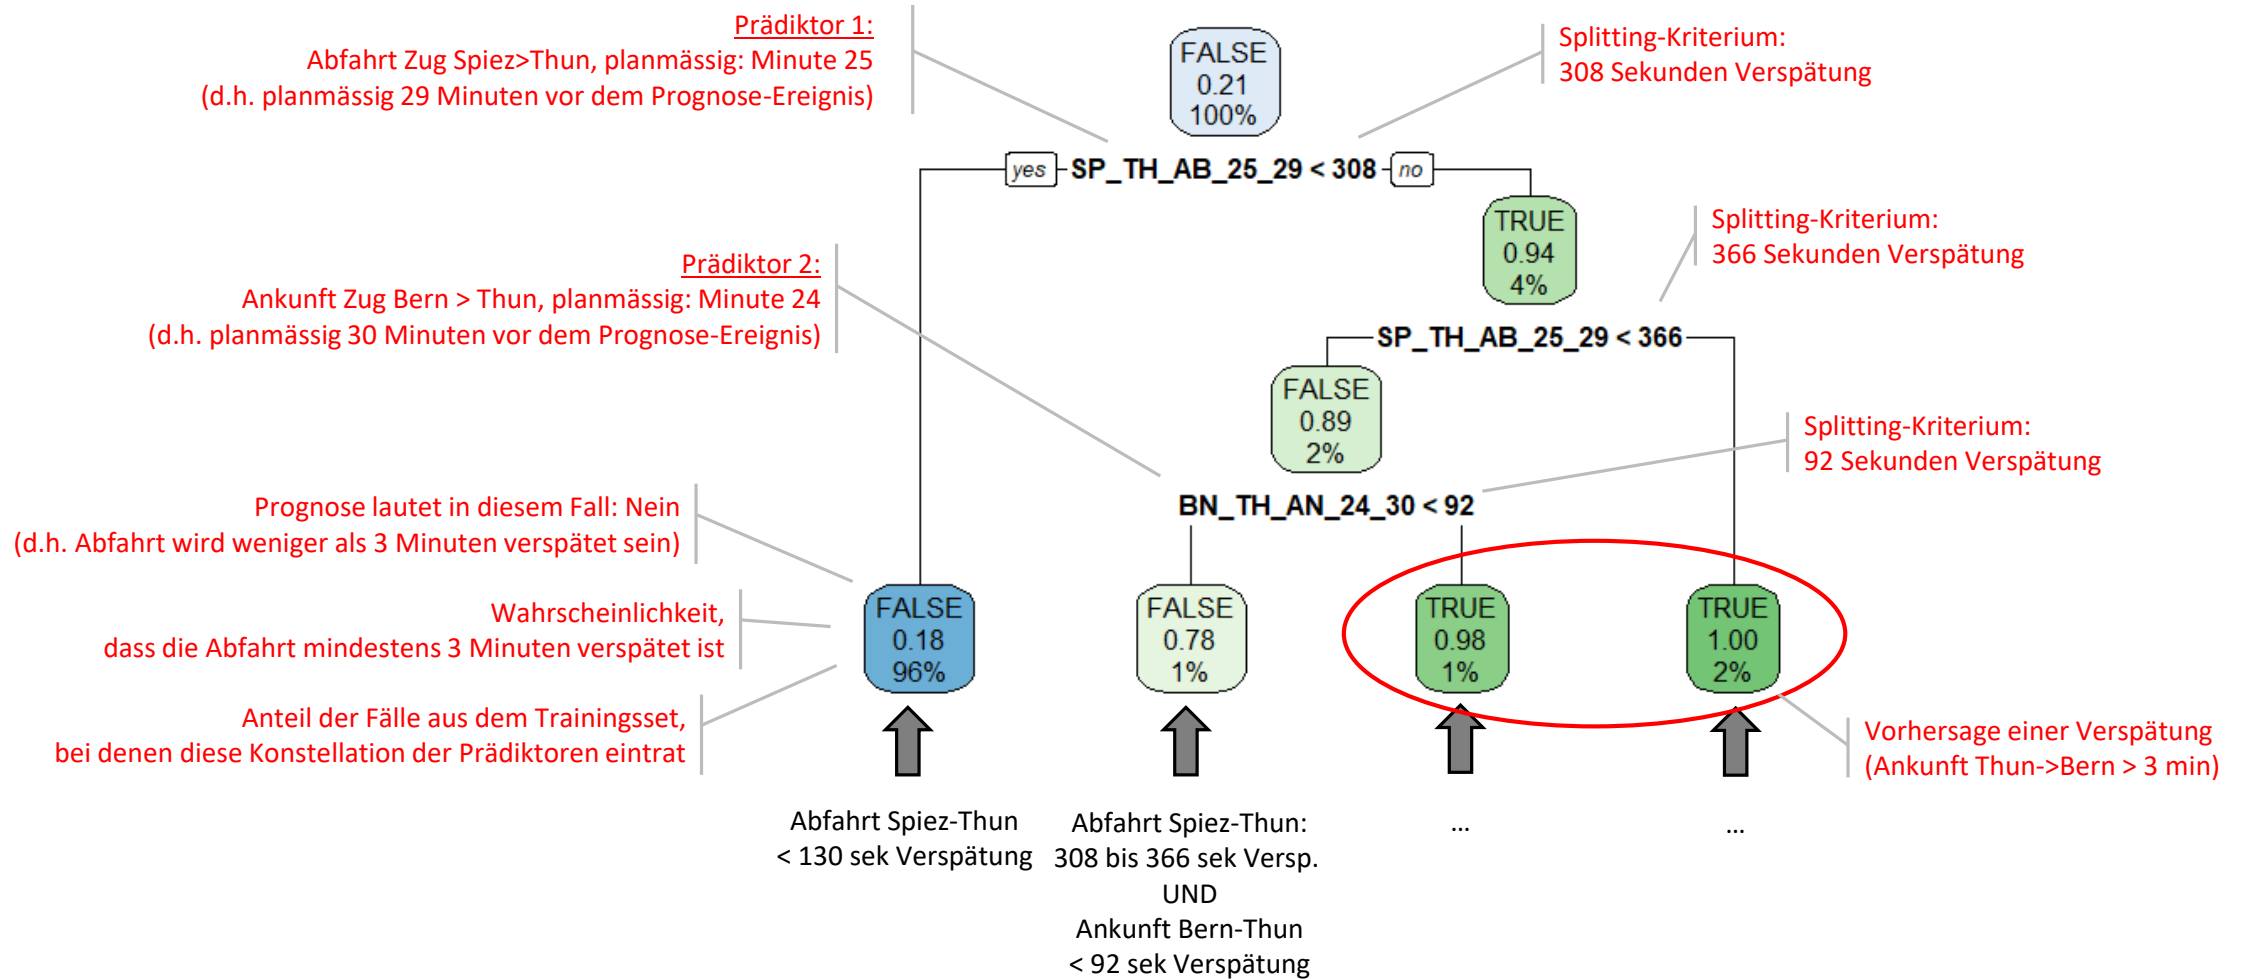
Prädiktor 1:
Abfahrt Zug Spiez>Thun, planmässig: Minute 25
(d.h. planmässig 29 Minuten vor dem Prognose-Ereignis)

FALSE
0.21
100%

Splitting-Kriterium:
308 Sekunden Verspätung

yes SP_TH_AB_25_29 < 308 no

TRUE
0.94
4%

Splitting-Kriterium:
366 Sekunden Verspätung

Prädiktor 2:
Ankunft Zug Bern > Thun, planmässig: Minute 24
(d.h. planmässig 30 Minuten vor dem Prognose-Ereignis)

SP_TH_AB_25_29 < 366

FALSE
0.89
2%

Splitting-Kriterium:
92 Sekunden Verspätung

BN_TH_AN_24_30 < 92

Prognose lautet in diesem Fall: Nein
(d.h. Abfahrt wird weniger als 3 Minuten verspätet sein)

Wahrscheinlichkeit,
dass die Abfahrt mindestens 3 Minuten verspätet ist

Anteil der Fälle aus dem Trainingsset,
bei denen diese Konstellation der Prädiktoren eintrat

FALSE
0.18
96%

FALSE
0.78
1%

TRUE
0.98
1%

TRUE
1.00
2%

Vorhersage einer Verspätung
(Ankunft Thun->Bern > 3 min)

Abfahrt Spiez-Thun
< 130 sek Verspätung

Abfahrt Spiez-Thun:
308 bis 366 sek Versp.
UND
Ankunft Bern-Thun
< 92 sek Verspätung

...

...